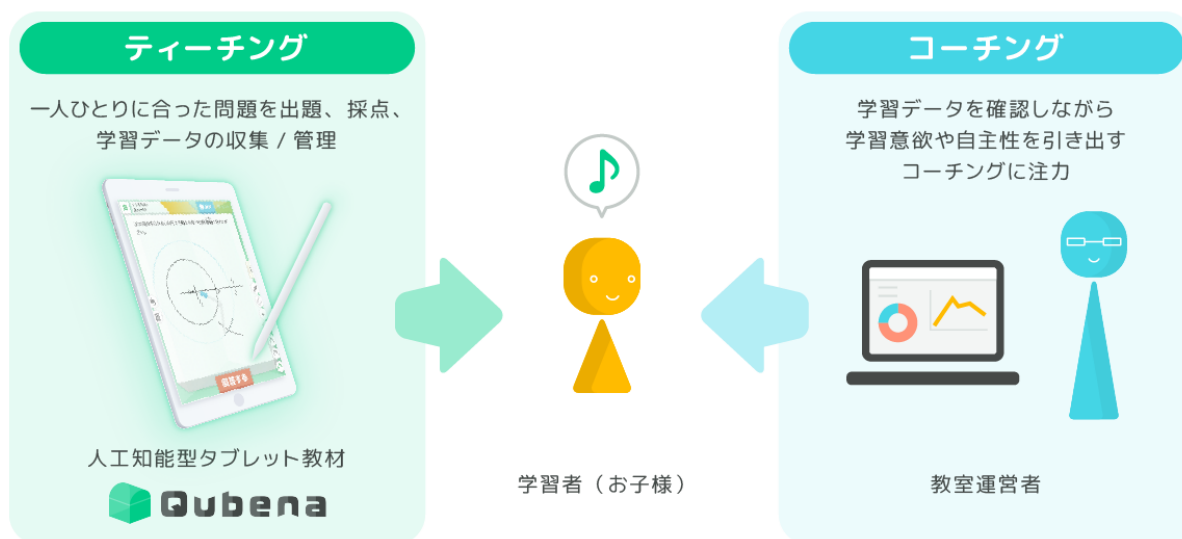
ティーチング

一人ひとりに合った問題を出題、採点、学習データの収集 / 管理

人工知能型タブレット教材

Qubena

学習者（お子様）

コーチング

学習データを確認しながら学習意欲や自主性を引き出すコーチングに注力

教室運営者